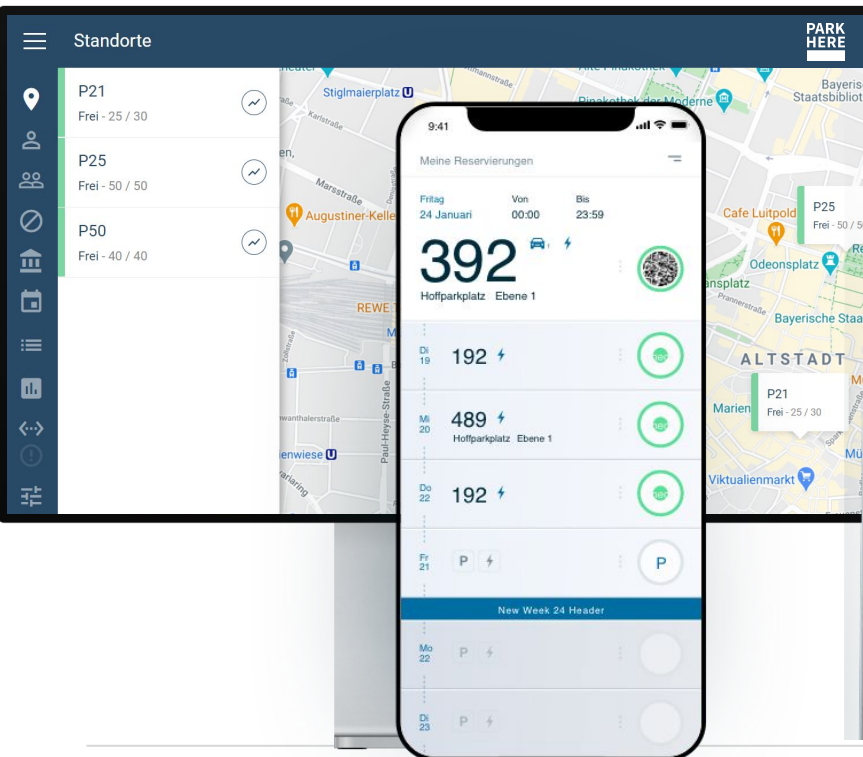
Standorte

PARK HERE

P21
Frei - 25 / 30

P25
Frei - 50 / 50

P50
Frei - 40 / 40

Stiglmaierplatz
Karlstraße
Marsstraße
Augustiner-Keller
REWE
Paul-Heyse-Straße
Schwanthalerstraße
Theresienwiese
Alte Pinakothek
Pinakothek der Moderne
Bayerische Staatsbibliothek
Cafe Luitpold
Odeonsplatz
Bayerische Staatskanzlei
ALTSTADT
Marienplatz
Viktualienmarkt

P25
Frei - 50 / 50

P21
Frei - 25 / 30

9:41

Meine Reservierungen

Fritag
24 Januari
Von
00:00
Bis
23:59

392
Hoffparkplatz Ebene 1

Di
19
192

Mi
20
489
Hoffparkplatz Ebene 1

Do
22
192

Fr
21
P

New Week 24 Header

Mo
22
P

Di
23
P